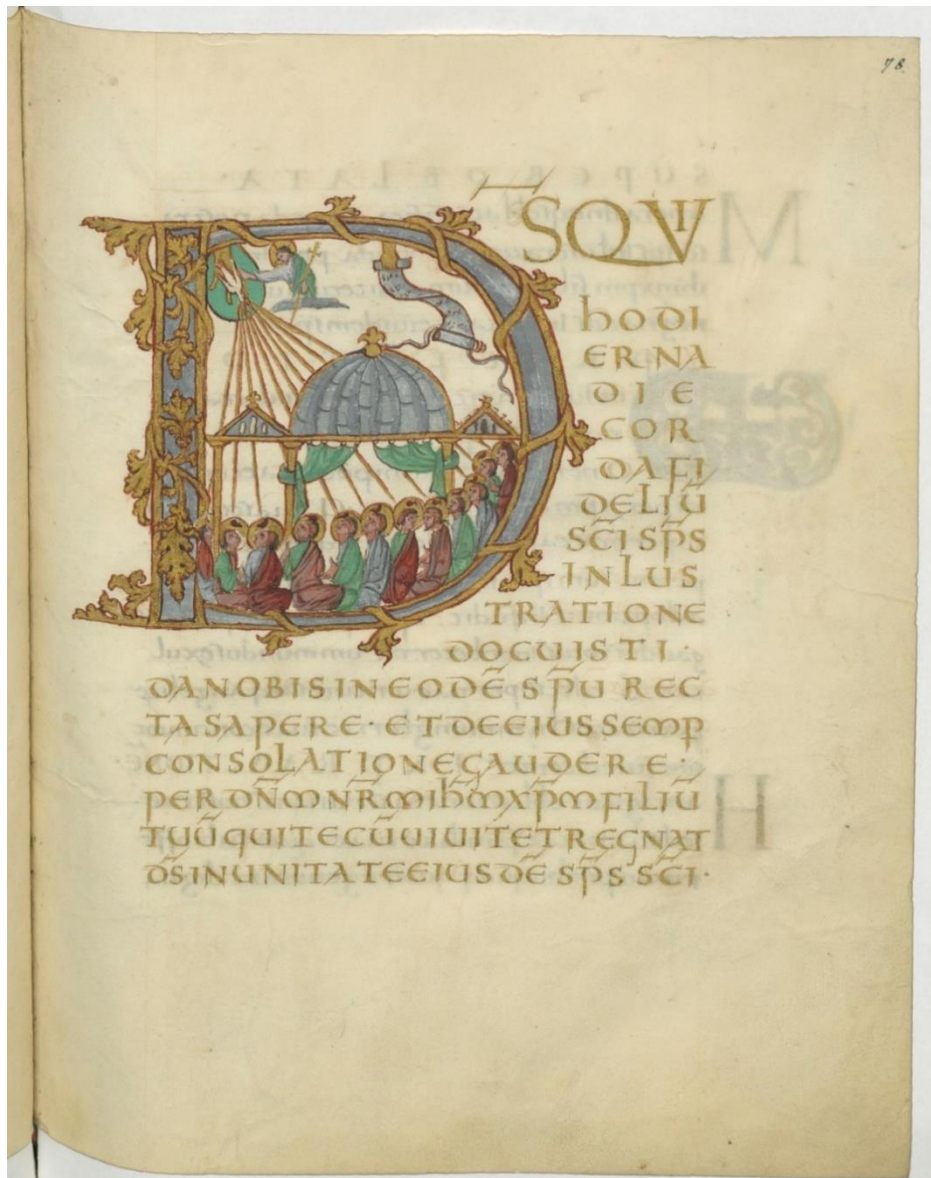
78

DSQUI
HODI
ERNA
DIE
COR
DAFI
DELIU
SCI SPS
INLUS
TRATIONE
DOCUISTI·
DANOBIS IN EODE SPU REC
TA SAPERE · ET DE EIUS SEMP
CONSOLATIONE GAUDERE·
PER DNM NRM IHM XPM FILIU
TUU QUI TECU UIUIT ET REGNAT
DS IN UNITATE EIUS DE SPS SCI·